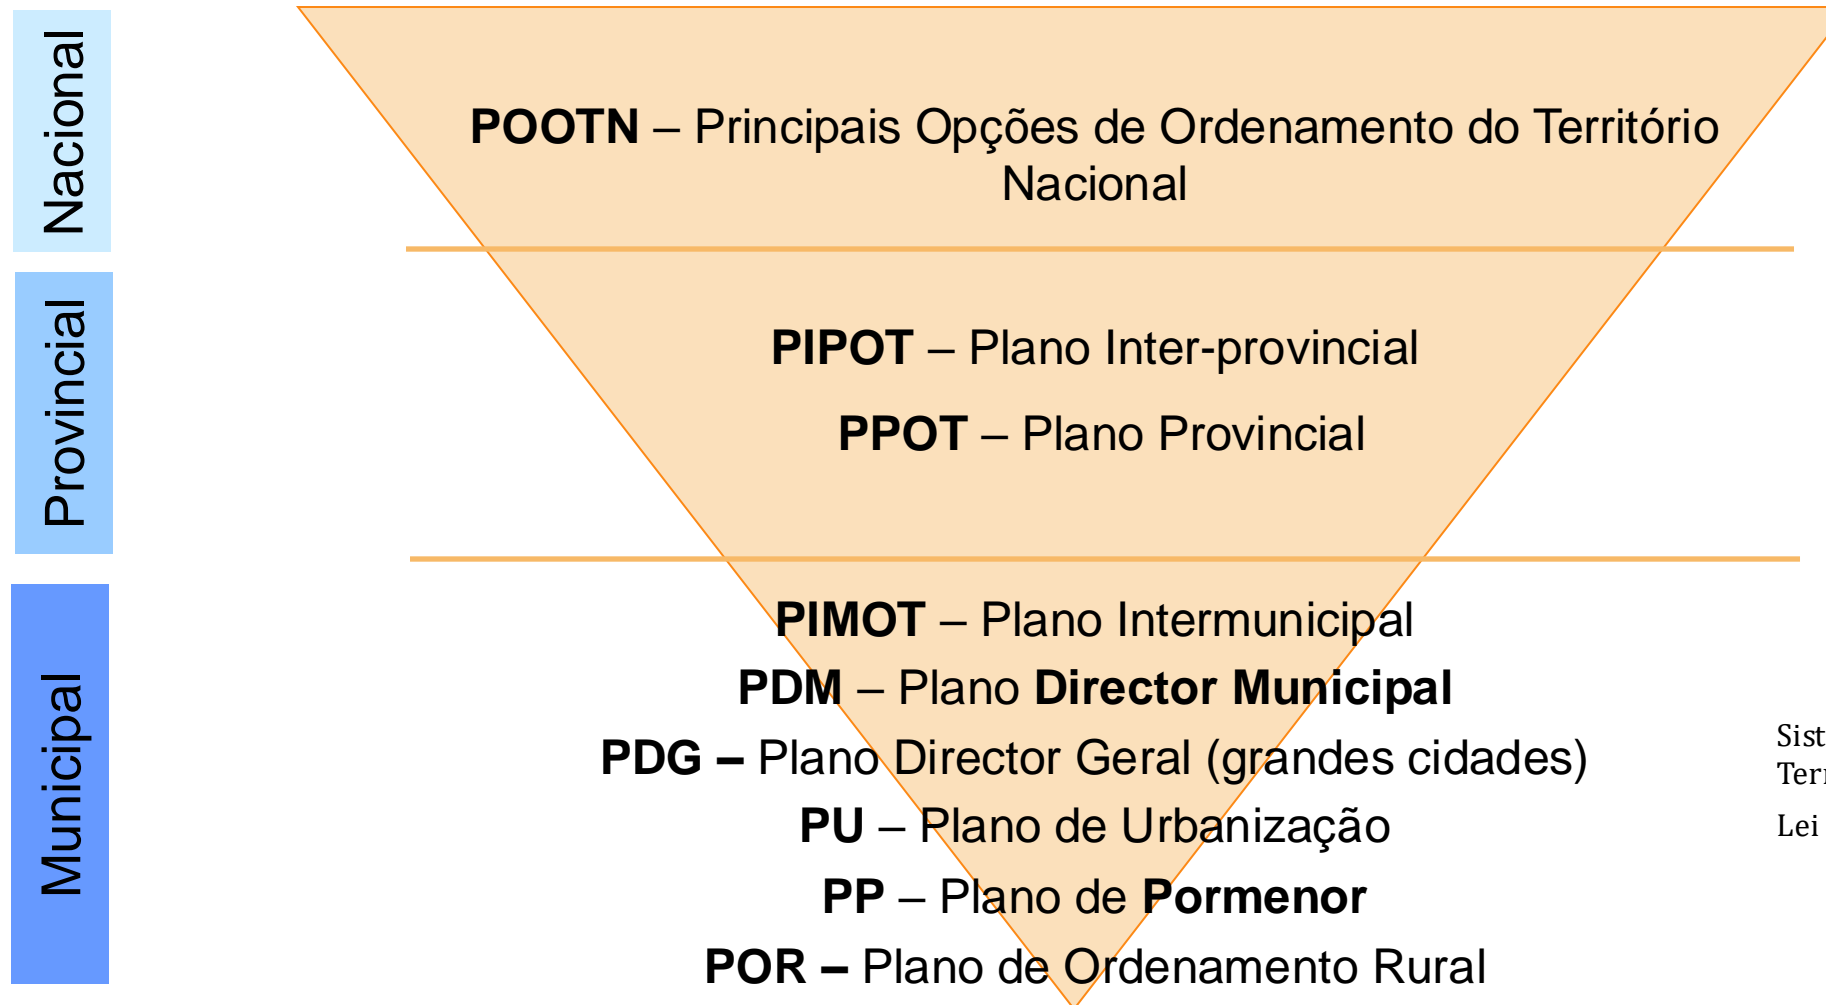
Nacional

Provincial

Municipal

**POOTN** – Principais Opções de Ordenamento do Território Nacional

**PIPOT** – Plano Inter-provincial

**PPOT** – Plano Provincial

**PIMOT** – Plano Intermunicipal

**PDM** – Plano **Director Municipal**

**PDG –** Plano Director Geral (grandes cidades)

**PU** – Plano de Urbanização

**PP** – Plano de **Pormenor**

**POR –** Plano de Ordenamento Rural

Sist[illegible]
Terr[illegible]
Lei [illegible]